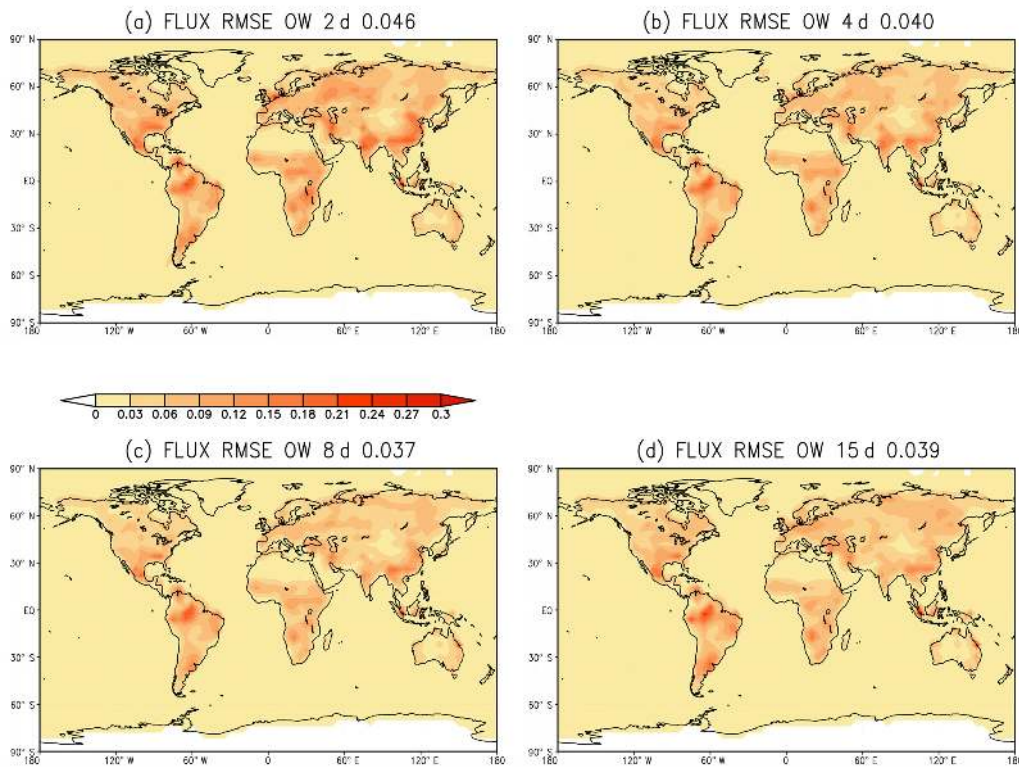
(a) FLUX RMSE OW 2 d 0.046

90° N
60° N
30° N
EQ
30° S
60° S
90° S
180 120° W 60° W 0 60° E 120° E 180

(b) FLUX RMSE OW 4 d 0.040

90° N
60° N
30° N
EQ
30° S
60° S
90° S
180 120° W 60° W 0 60° E 120° E 180

0 0.03 0.06 0.09 0.12 0.15 0.18 0.21 0.24 0.27 0.3

(c) FLUX RMSE OW 8 d 0.037

90° N
60° N
30° N
EQ
30° S
60° S
90° S
180 120° W 60° W 0 60° E 120° E 180

(d) FLUX RMSE OW 15 d 0.039

90° N
60° N
30° N
EQ
30° S
60° S
90° S
180 120° W 60° W 0 60° E 120° E 180